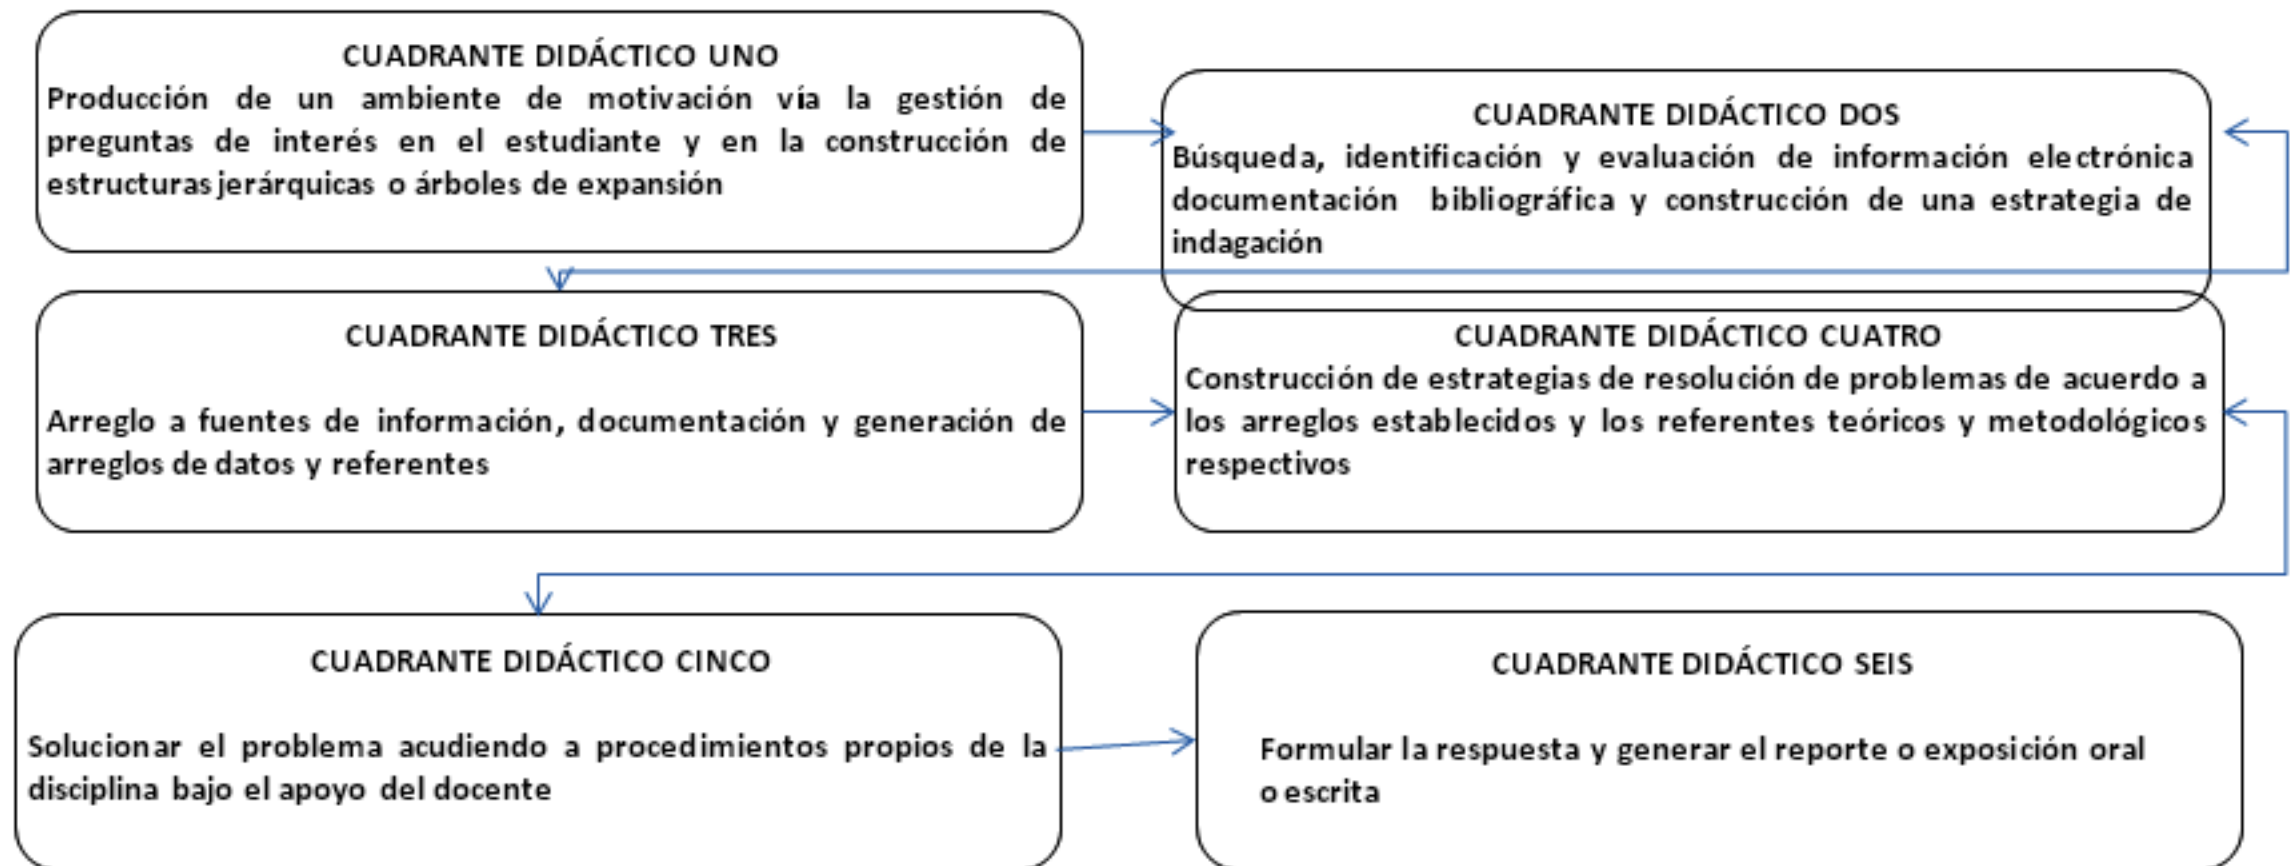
CUADRANTE DIDÁCTICO UNO

Producción de un ambiente de motivación vía la gestión de preguntas de interés en el estudiante y en la construcción de estructuras jerárquicas o árboles de expansión

CUADRANTE DIDÁCTICO DOS

Búsqueda, identificación y evaluación de información electrónica documentación bibliográfica y construcción de una estrategia de indagación

CUADRANTE DIDÁCTICO TRES

Arreglo a fuentes de información, documentación y generación de arreglos de datos y referentes

CUADRANTE DIDÁCTICO CUATRO

Construcción de estrategias de resolución de problemas de acuerdo a los arreglos establecidos y los referentes teóricos y metodológicos respectivos

CUADRANTE DIDÁCTICO CINCO

Solucionar el problema acudiendo a procedimientos propios de la disciplina bajo el apoyo del docente

CUADRANTE DIDÁCTICO SEIS

Formular la respuesta y generar el reporte o exposición oral o escrita